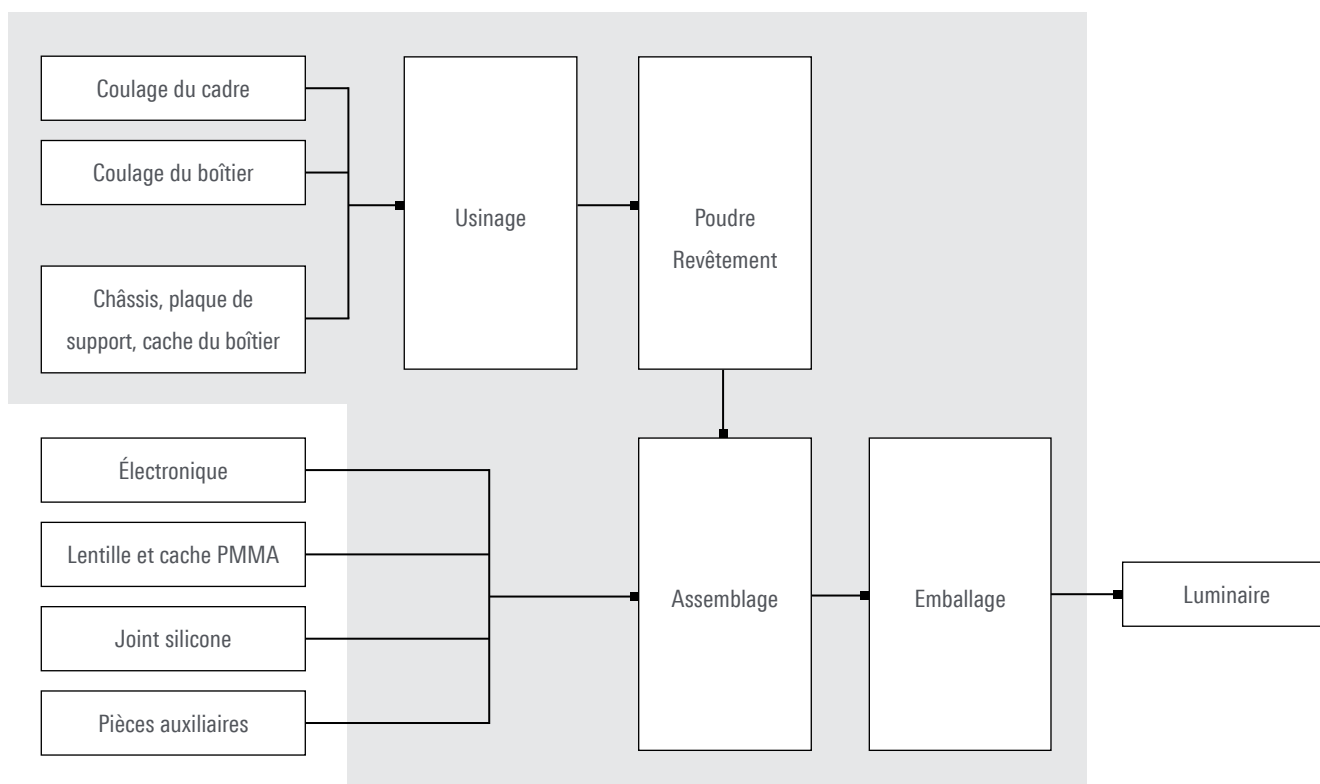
Coulage du cadre

Coulage du boîtier

Châssis, plaque de support, cache du boîtier

Usinage

Poudre
Revêtement

Électronique

Lentille et cache PMMA

Joint silicone

Pièces auxiliaires

Assemblage

Emballage

Luminaire